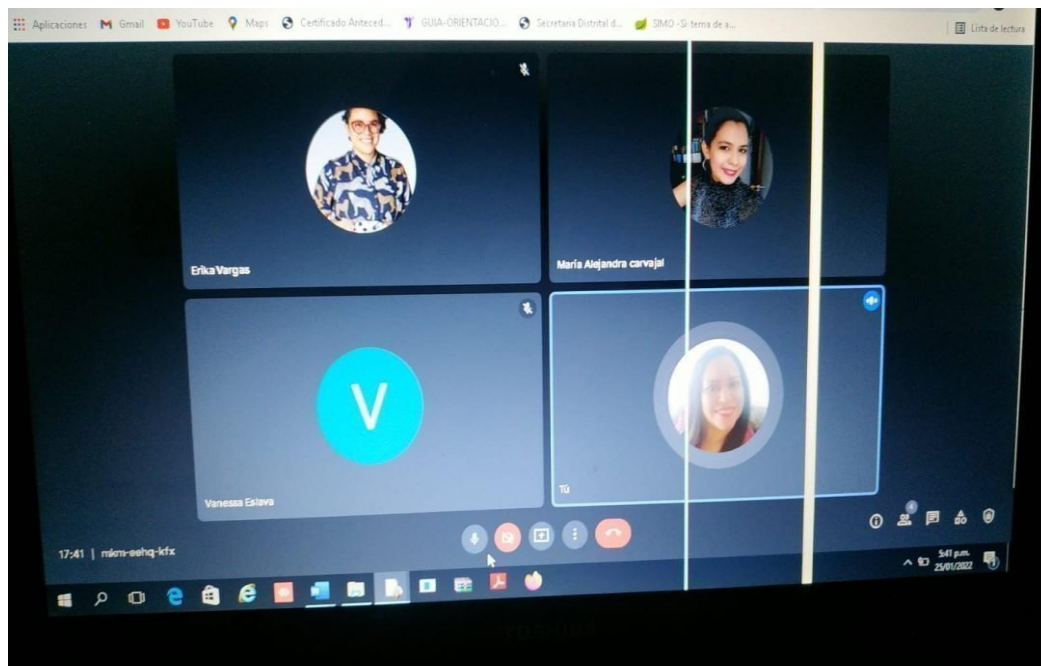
Aplicaciones Gmail YouTube Maps Certificado Anteced... GUIA-ORIENTACIO... Secretaria Distrital d... SIMO - Si tema de a... Lista de lectura

Erika Vargas

María Alejandra carvajal

V

Vanessa Eslava

Tú

17:41 | mkm-eehq-kfx

5:41 p.m. 25/01/2022